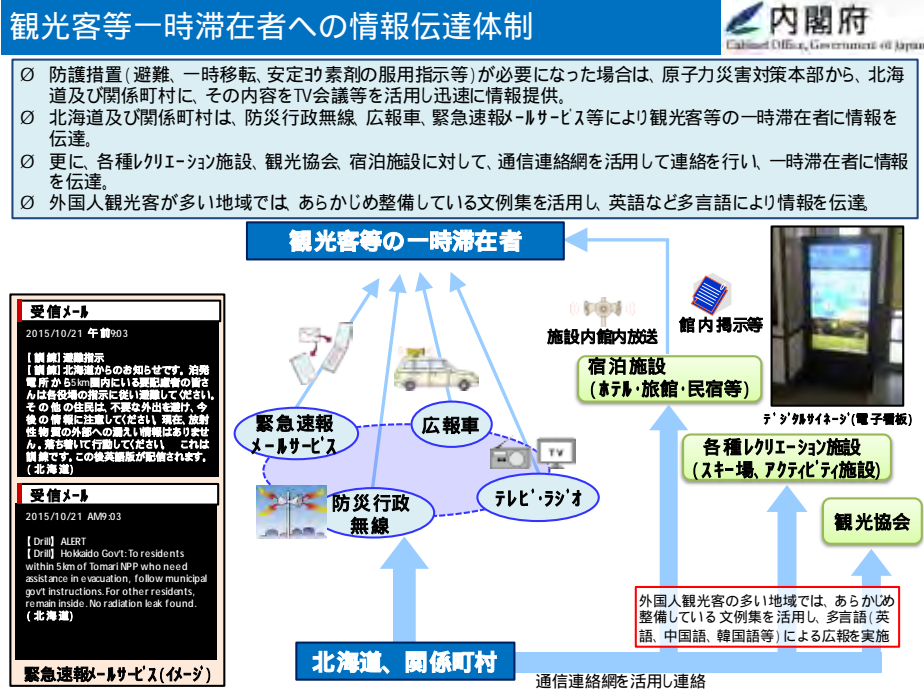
観光客等一時滞在者への情報伝達体制

内閣府
Cabinet Office, Government of Japan

Ø 防護措置(避難、一時移転、安定ヨウ素剤の服用指示等)が必要になった場合は、原子力災害対策本部から、北海道及び関係町村に、その内容をTV会議等を活用し迅速に情報提供。
Ø 北海道及び関係町村は、防災行政無線、広報車、緊急速報メールサービス等により観光客等の一時滞在者に情報を伝達。
Ø 更に、各種レクリエーション施設、観光協会、宿泊施設に対して、通信連絡網を活用して連絡を行い、一時滞在者に情報を伝達。
Ø 外国人観光客が多い地域では、あらかじめ整備している文例集を活用し、英語など多言語により情報を伝達。

観光客等の一時滞在者

受信メール
2015/10/21 午前9:03
【訓練】避難指示
【訓練】北海道からのお知らせです。泊発電所から5km圏内にいる観光客の皆さんは各役場の指示に従い避難してください。その他の住民は、不要な外出を避け、今後の情報に注意してください。現在、放射性物質の外部への異常な放出はありません。落ち着いて行動してください。 これは訓練です。この後英語版が配信されます。(北海道)

受信メール
2015/10/21 AM9:03
【Drill】ALERT
【Drill】Hokkaido Gov't: To residents within 5km of Tomari NPP who need assistance in evacuation, follow municipal gov't instructions. For other residents, remain inside. No radiation leak found.
(北海道)

緊急速報メールサービス(イメージ)

施設内館内放送
館内掲示等
宿泊施設
(ホテル・旅館・民宿等)
デジタルサイネージ(電子看板)
緊急速報
メールサービス
広報車
TV
テレビ・ラジオ
防災行政
無線
各種レクリエーション施設
(スキー場、アクティビティ施設)
観光協会

外国人観光客の多い地域では、あらかじめ整備している文例集を活用し、英語、中国語、韓国語等)による広報を実施

北海道、関係町村
通信連絡網を活用し連絡